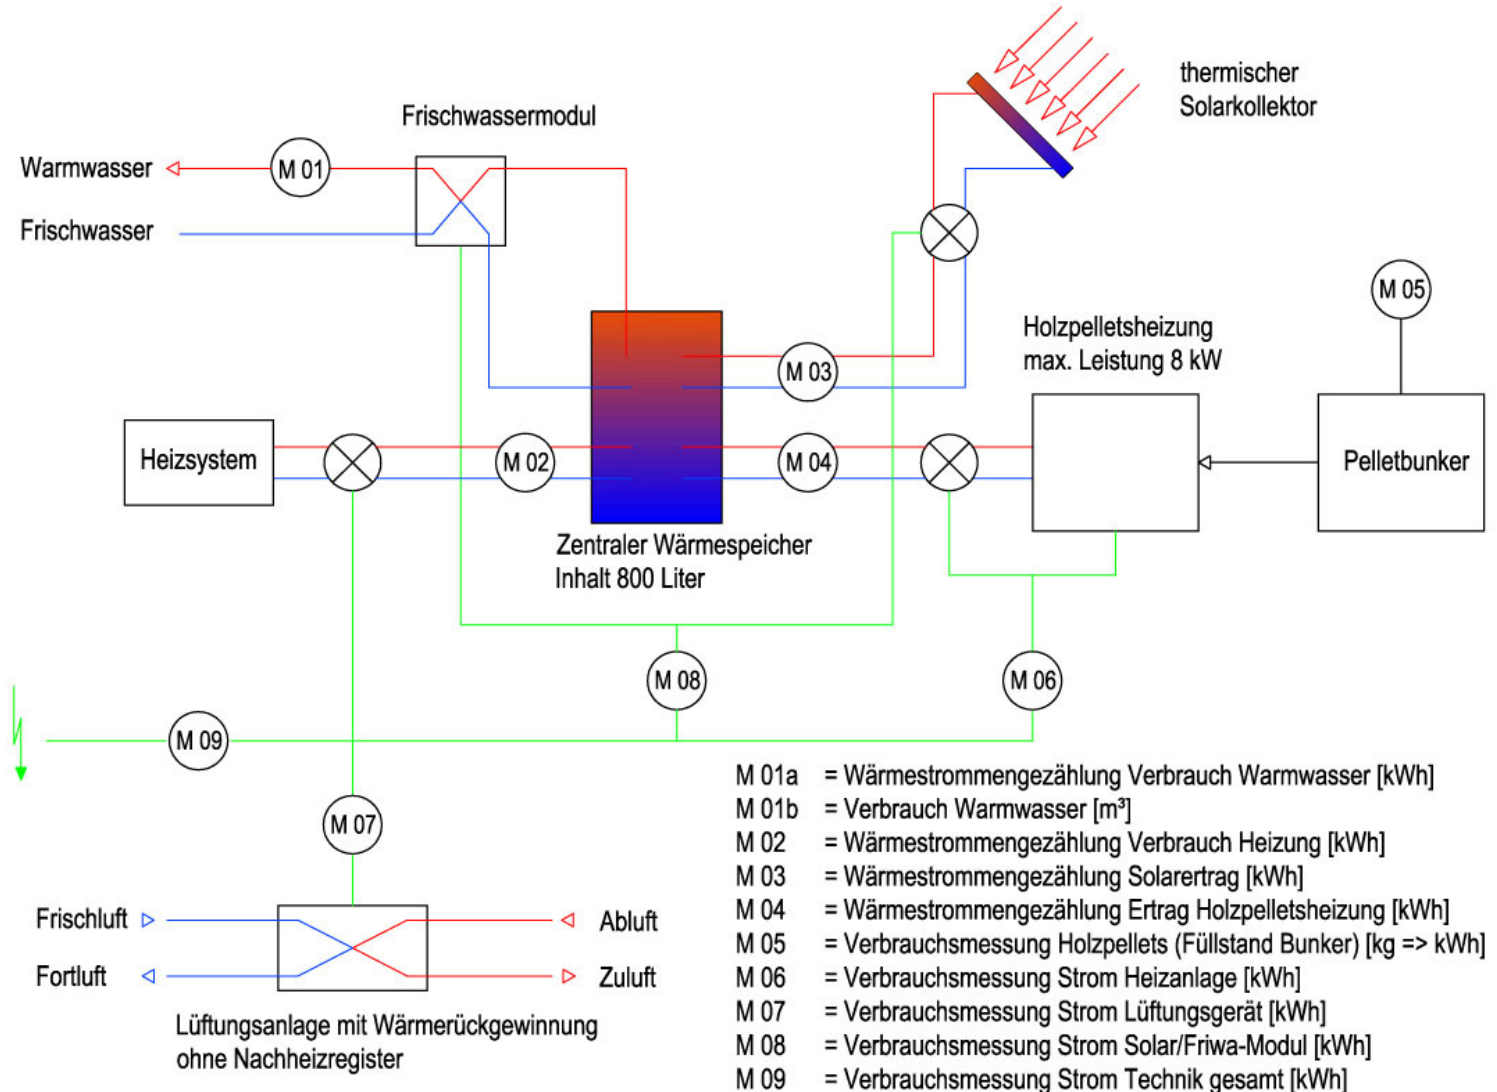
thermischer Solarkollektor

Frischwassermodul

Warmwasser

M 01

Frischwasser

M 05

Holzpelletsheizung max. Leistung 8 kW

M 03

Heizsystem

M 02

M 04

Pelletbunker

Zentraler Wärmespeicher Inhalt 800 Liter

M 08

M 06

M 09

M 07

Frischluft

Abluft

Fortluft

Zuluft

Lüftungsanlage mit Wärmerückgewinnung ohne Nachheizregister

M 01a = Wärmestrommengezählung Verbrauch Warmwasser [kWh]
M 01b = Verbrauch Warmwasser [m³]
M 02 = Wärmestrommengezählung Verbrauch Heizung [kWh]
M 03 = Wärmestrommengezählung Solarertrag [kWh]
M 04 = Wärmestrommengezählung Ertrag Holzpelletsheizung [kWh]
M 05 = Verbrauchsmessung Holzpellets (Füllstand Bunker) [kg => kWh]
M 06 = Verbrauchsmessung Strom Heizanlage [kWh]
M 07 = Verbrauchsmessung Strom Lüftungsgerät [kWh]
M 08 = Verbrauchsmessung Strom Solar/Friwa-Modul [kWh]
M 09 = Verbrauchsmessung Strom Technik gesamt [kWh]